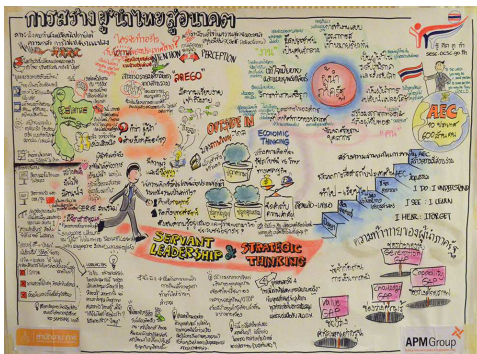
การสร้างผู้นำไทยสู่อนาคต

EGO

PERCEPTION

AEC

OUTSIDE IN

ECONOMIC THINKING

SERVANT LEADERSHIP

STRATEGIC THINKING

I DO : I UNDERSTAND

I SEE : I LEARN

I HEAR : I FORGET

ความท้าทายของผู้นำ

GAP

Capacity GAP

APM Group

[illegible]